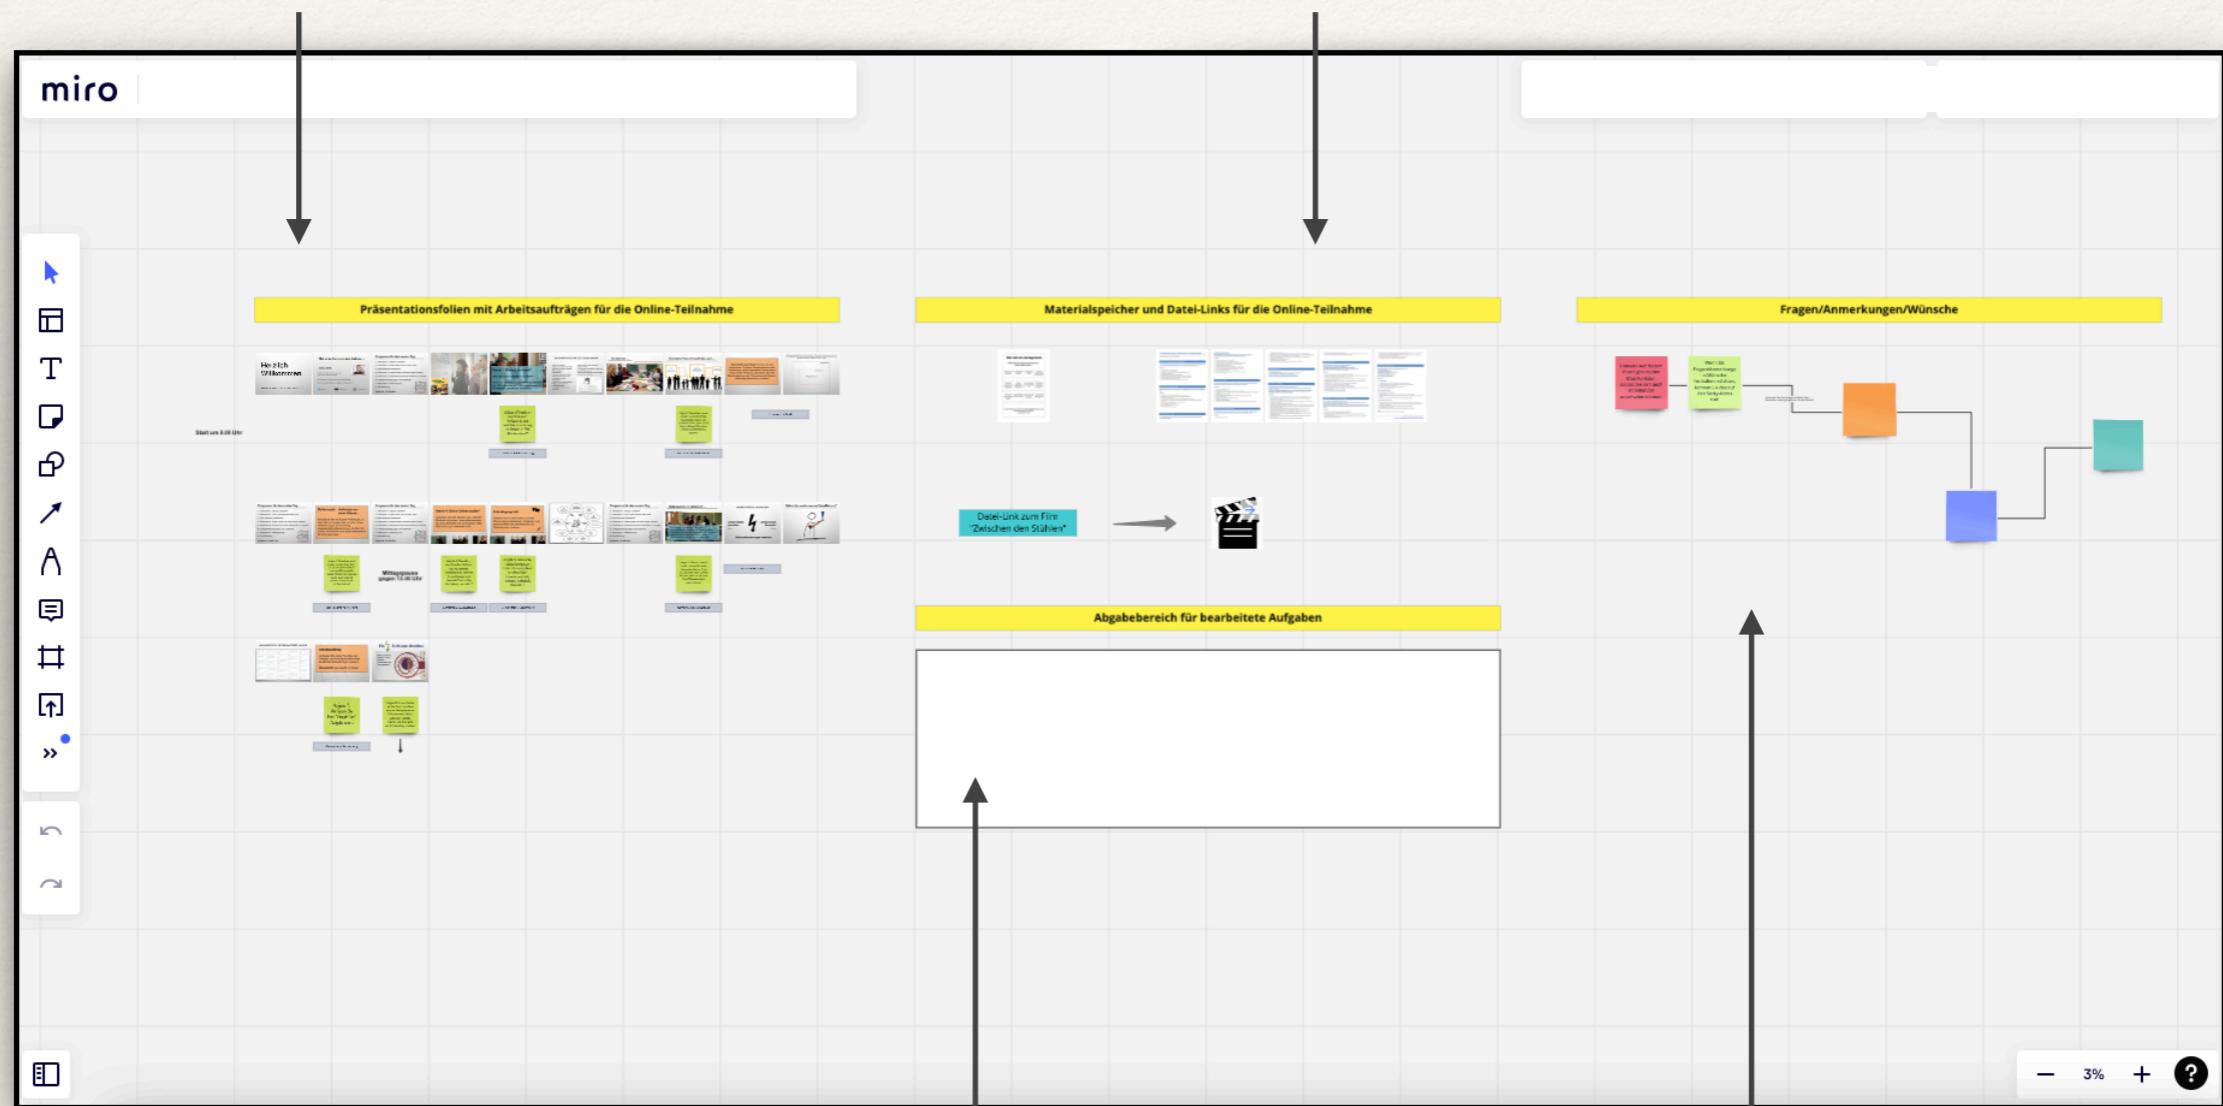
miro

Präsentationsfolien mit Arbeitsaufträgen für die Online-Teilnahme

Materialspeicher und Datei-Links für die Online-Teilnahme

Fragen/Anmerkungen/Wünsche

Herzlich Willkommen

Start um 9.00 Uhr

Mittagspause gegen 12.00 Uhr

Datei-Link zum Film "Zwischen den Stühlen"

Abgabebereich für bearbeitete Aufgaben

3%

?